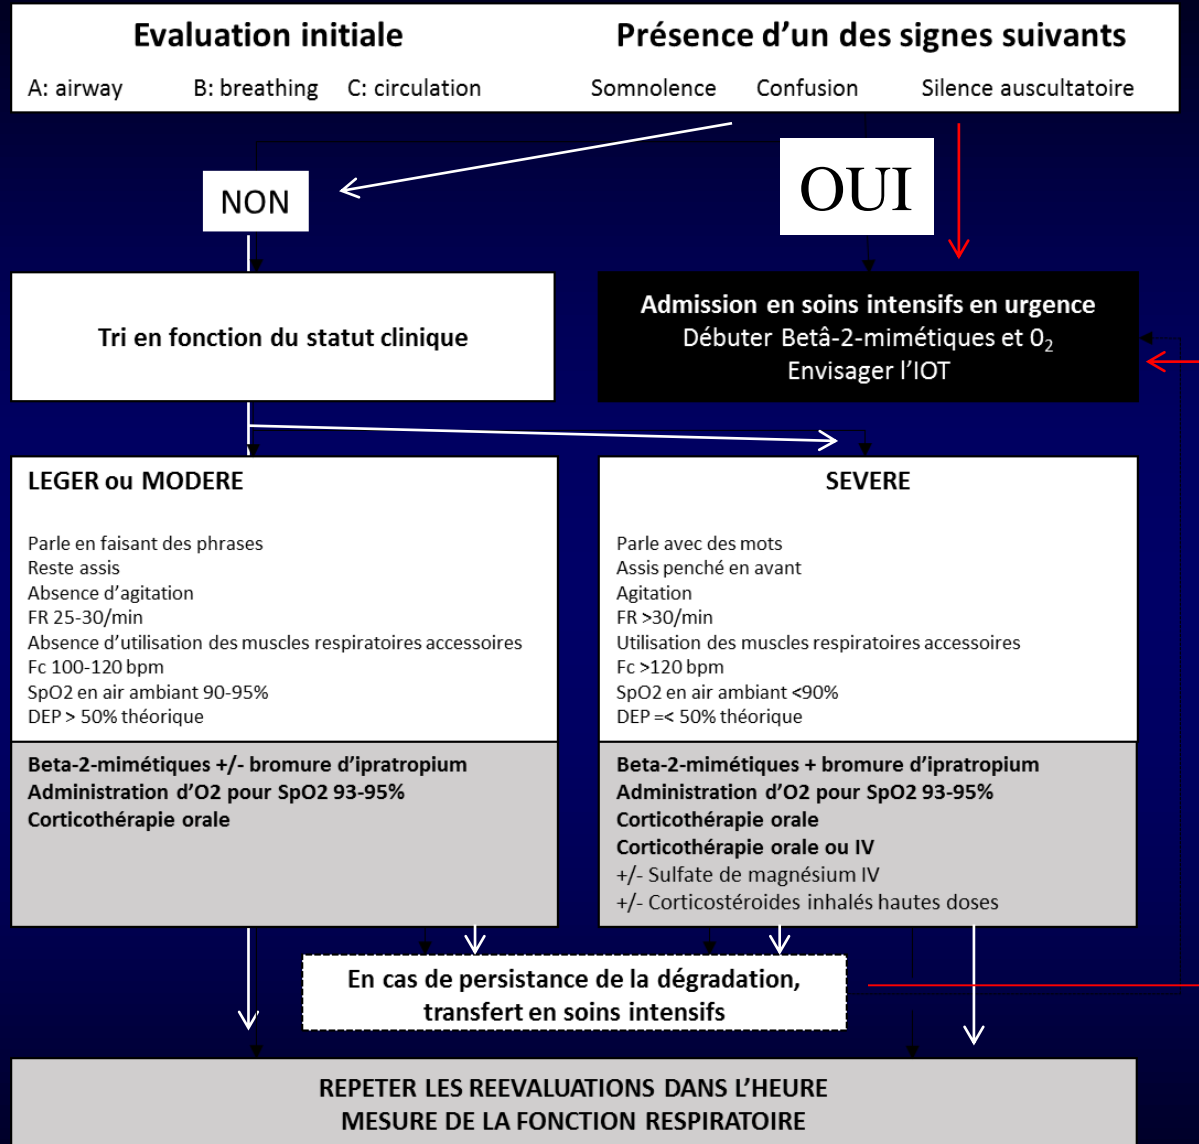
Evaluation initiale

A: airway B: breathing C: circulation

Présence d'un des signes suivants

Somnolence Confusion Silence auscultatoire

NON

OUI

Tri en fonction du statut clinique

Admission en soins intensifs en urgence
Débuter Betâ-2-mimétiques et $0_2$
Envisager l'IOT

LEGER ou MODERE

Parle en faisant des phrases
Reste assis
Absence d'agitation
FR 25-30/min
Absence d'utilisation des muscles respiratoires accessoires
Fc 100-120 bpm
SpO2 en air ambiant 90-95%
DEP > 50% théorique

Beta-2-mimétiques +/- bromure d'ipratropium
Administration d'O2 pour SpO2 93-95%
Corticothérapie orale

SEVERE

Parle avec des mots
Assis penché en avant
Agitation
FR >30/min
Utilisation des muscles respiratoires accessoires
Fc >120 bpm
SpO2 en air ambiant <90%
DEP =< 50% théorique

Beta-2-mimétiques + bromure d'ipratropium
Administration d'O2 pour SpO2 93-95%
Corticothérapie orale
Corticothérapie orale ou IV
+/- Sulfate de magnésium IV
+/- Corticostéroides inhalés hautes doses

En cas de persistance de la dégradation, transfert en soins intensifs

REPETER LES REEVALUATIONS DANS L'HEURE
MESURE DE LA FONCTION RESPIRATOIRE